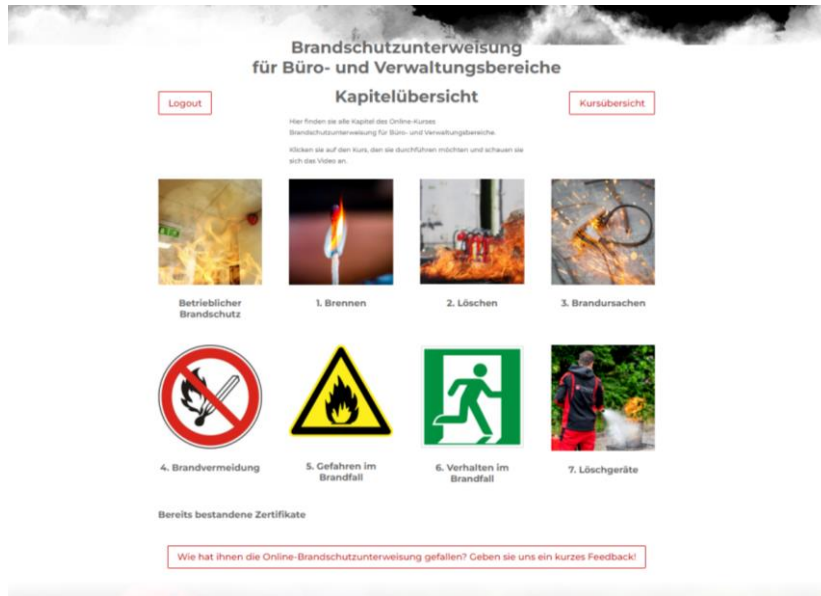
Brandschutzunterweisung für Büro- und Verwaltungsbereiche

Logout

Kapitelübersicht

Kursübersicht

Hier finden sie alle Kapitel des Online-Kurses Brandschutzunterweisung für Büro- und Verwaltungsbereiche.

Klicken sie auf den Kurs, den sie durchführen möchten und schauen sie sich das Video an.

Betrieblicher Brandschutz

1. Brennen

2. Löschen

3. Brandursachen

4. Brandvermeidung

5. Gefahren im Brandfall

6. Verhalten im Brandfall

7. Löschgeräte

Bereits bestandene Zertifikate

Wie hat ihnen die Online-Brandschutzunterweisung gefallen? Geben sie uns ein kurzes Feedback!